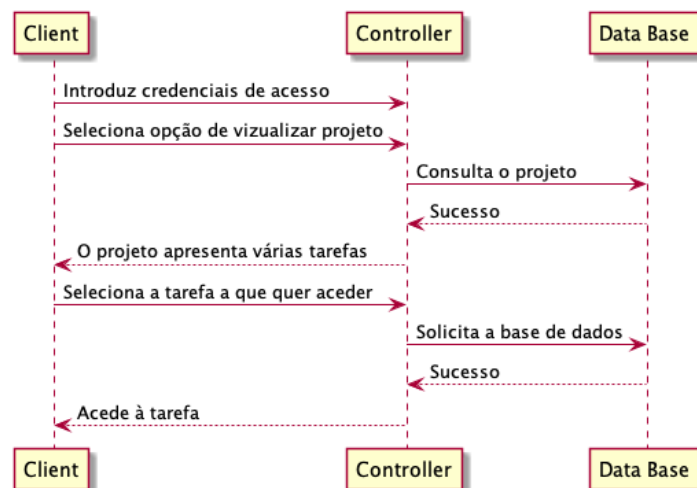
Client

Controller

Data Base

Introduz credenciais de acesso

Seleciona opção de vizualizar projeto

Consulta o projeto

Sucesso

O projeto apresenta várias tarefas

Seleciona a tarefa a que quer aceder

Solicita a base de dados

Sucesso

Acede à tarefa

Client

Controller

Data Base